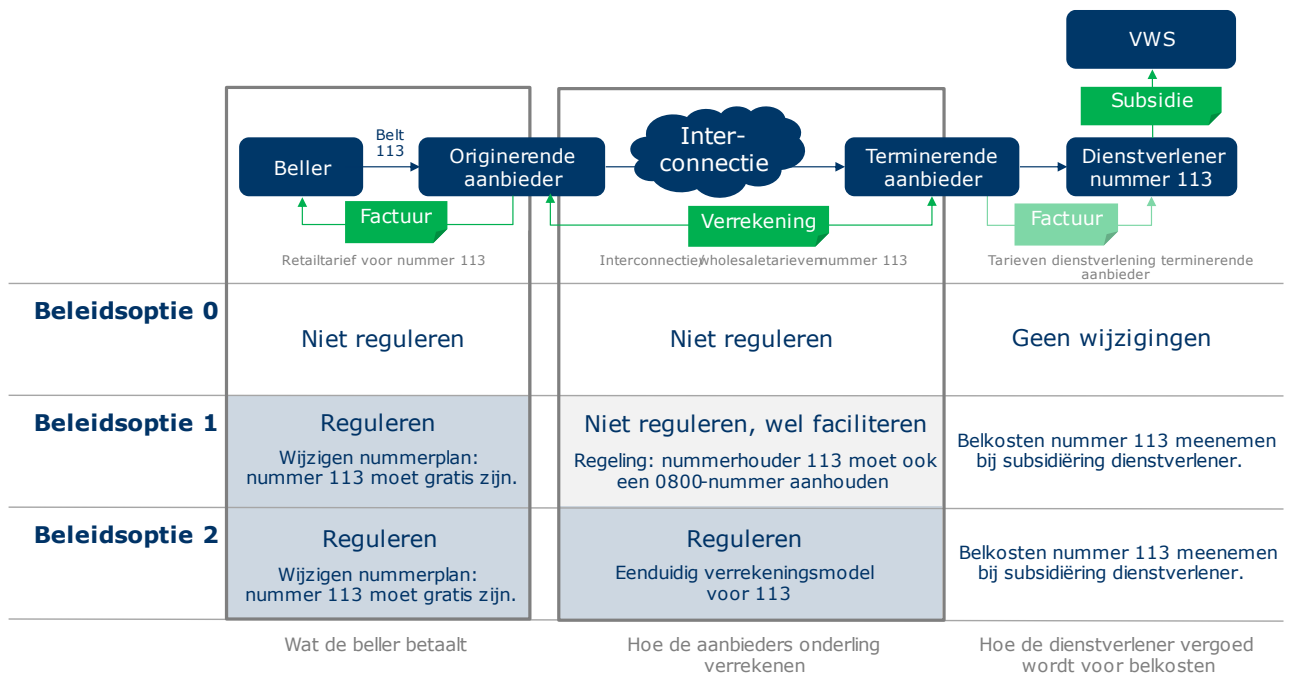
VWS

Subsidie

Belt 113

Beller

Originerende aanbieder

Inter-connectie

Terminerende aanbieder

Dienstverlener nummer 113

Factuur

Verrekening

Factuur

Retailtarief voor nummer 113

Interconnectie/wholesaletarieven nummer 113

Tarieven dienstverlening terminerende aanbieder

| | | | |
|---|---|---|---|
| **Beleidsoptie 0** | Niet reguleren | Niet reguleren | Geen wijzigingen |
| **Beleidsoptie 1** | Reguleren<br>Wijzigen nummerplan: nummer 113 moet gratis zijn. | Niet reguleren, wel faciliteren<br>Regeling: nummerhouder 113 moet ook een 0800-nummer aanhouden | Belkosten nummer 113 meenemen bij subsidiëring dienstverlener. |
| **Beleidsoptie 2** | Reguleren<br>Wijzigen nummerplan: nummer 113 moet gratis zijn. | Reguleren<br>Eenduidig verrekeningsmodel voor 113 | Belkosten nummer 113 meenemen bij subsidiëring dienstverlener. |
| | Wat de beller betaalt | Hoe de aanbieders onderling verrekenen | Hoe de dienstverlener vergoed wordt voor belkosten |